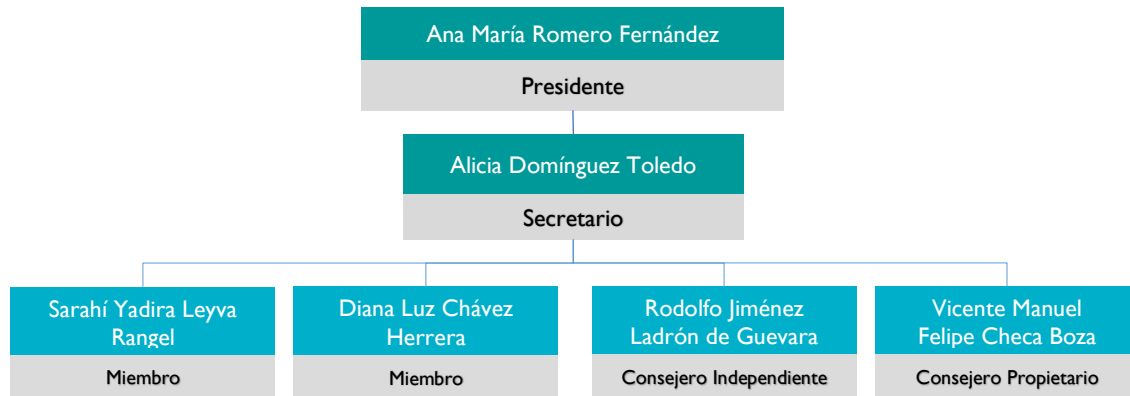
Ana María Romero Fernández

Presidente

Alicia Domínguez Toledo

Secretario

Sarahí Yadira Leyva Rangel

Miembro

Diana Luz Chávez Herrera

Miembro

Rodolfo Jiménez Ladrón de Guevara

Consejero Independiente

Vicente Manuel Felipe Checa Boza

Consejero Propietario